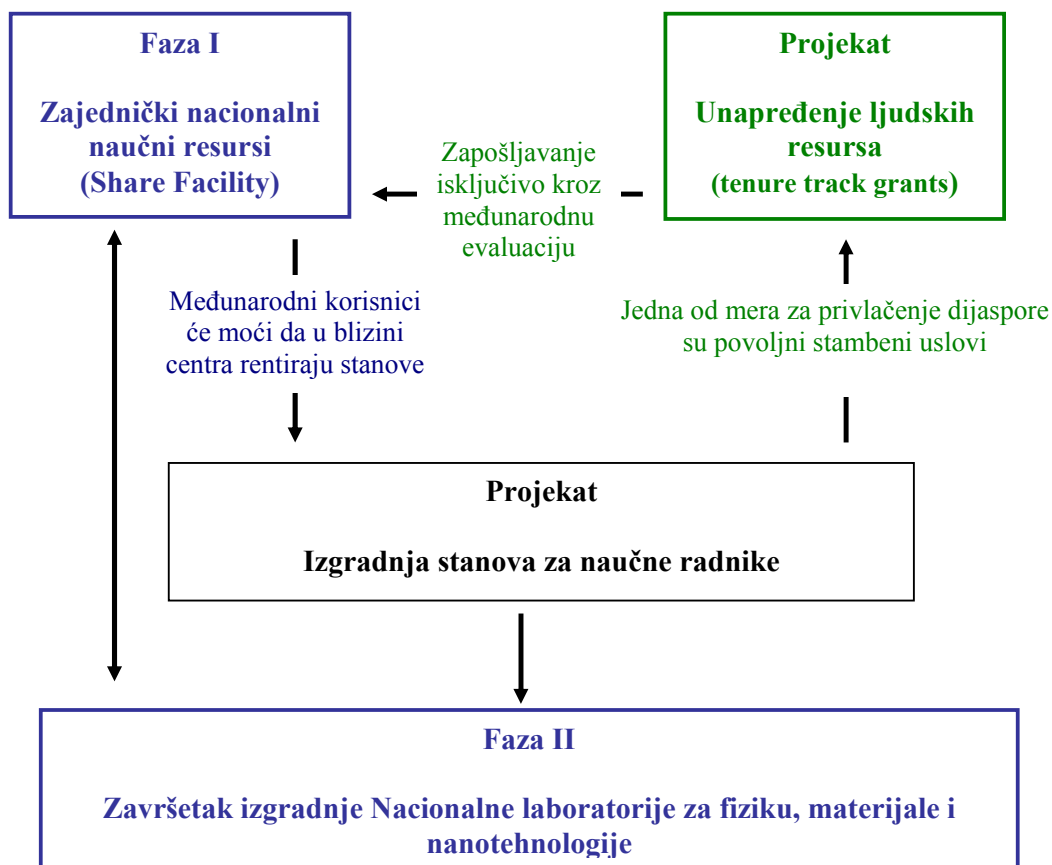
Faza I

Zajednički nacionalni naučni resursi (Share Facility)

Zapošljavanje isključivo kroz međunarodnu evaluaciju

Projekat

Unapređenje ljudskih resursa (tenure track grants)

Međunarodni korisnici će moći da u blizini centra rentiraju stanove

Jedna od mera za privlačenje dijaspore su povoljni stambeni uslovi

Projekat

Izgradnja stanova za naučne radnike

Faza II

Završetak izgradnje Nacionalne laboratorije za fiziku, materijale i nanotehnologije